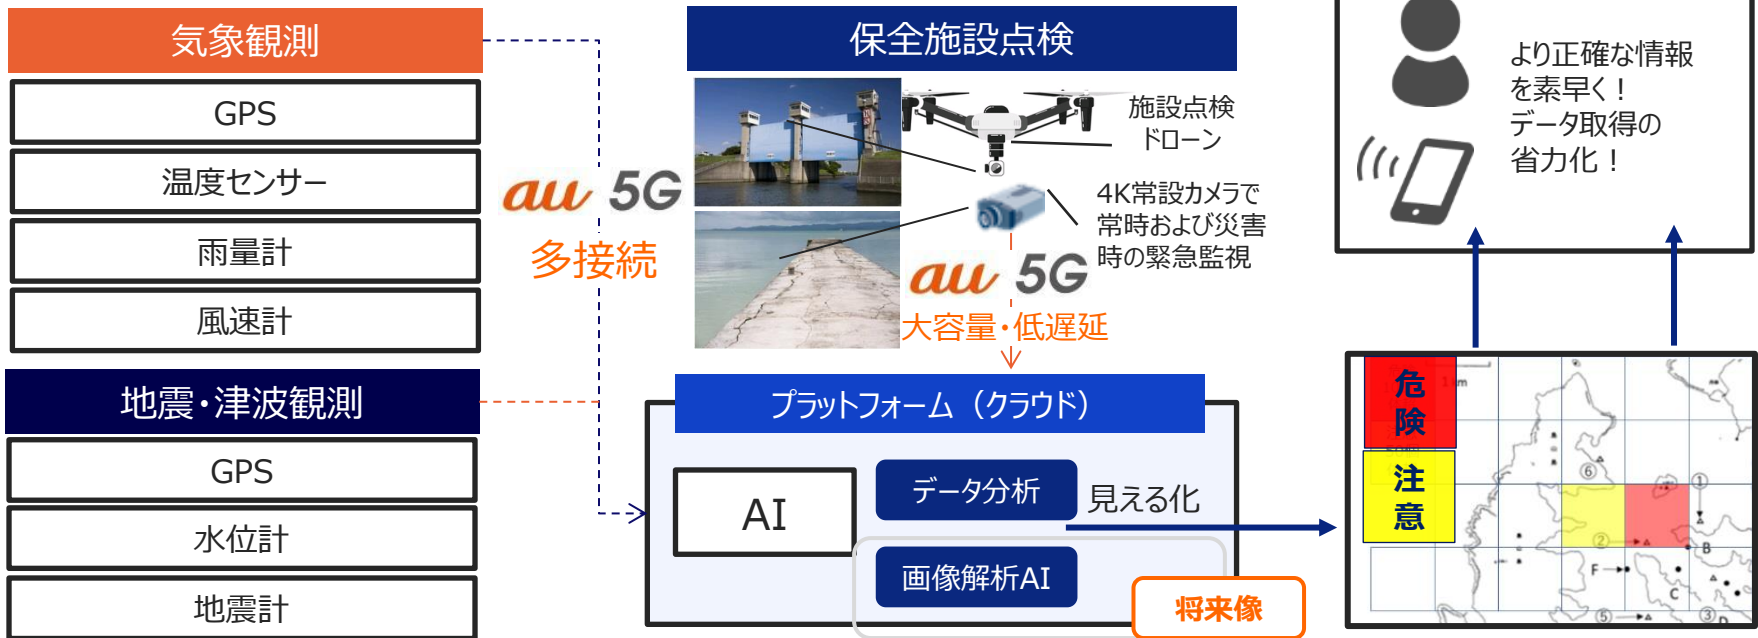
気象観測

GPS

温度センサー

雨量計

風速計

地震・津波観測

GPS

水位計

地震計

au 5G

多接続

保全施設点検

施設点検
ドローン

4K常設カメラで
常時および災害
時の緊急監視

au 5G

大容量・低遅延

プラットフォーム（クラウド）

AI

データ分析

見える化

画像解析AI

将来像

より正確な情報
を素早く！
データ取得の
省力化！

危
険

注
意